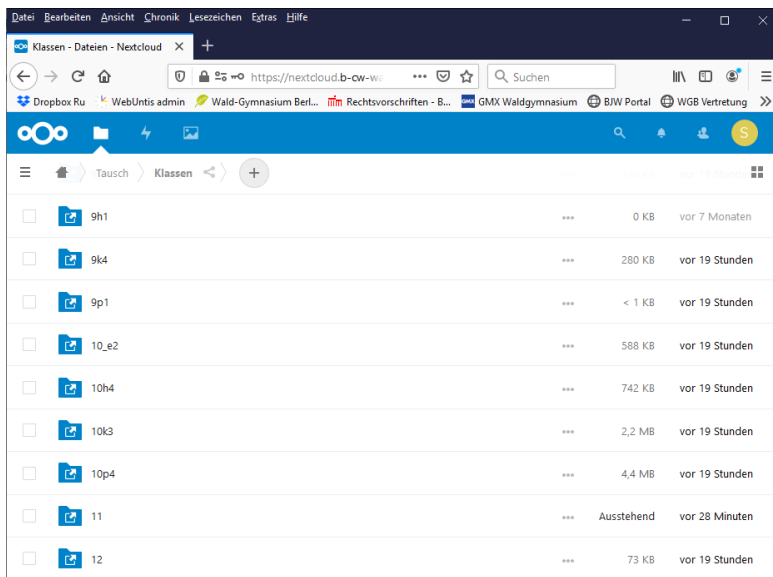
Datei Bearbeiten Ansicht Chronik Lesezeichen Extras Hilfe

Klassen - Dateien - Nextcloud ×  +

https://nextcloud.b-cw-wa ··· Suchen

Dropbox Ru  WebUntis admin  Wald-Gymnasium Berl...  Rechtsvorschriften - B...  GMX Waldgymnasium  BJW Portal  WGB Vertretung  »

S

Tausch  Klassen  +

| Name | | Größe | Geändert |
|---|---|---|---|
| 9h1 | ··· | 0 KB | vor 7 Monaten |
| 9k4 | ··· | 280 KB | vor 19 Stunden |
| 9p1 | ··· | < 1 KB | vor 19 Stunden |
| 10_e2 | ··· | 588 KB | vor 19 Stunden |
| 10h4 | ··· | 742 KB | vor 19 Stunden |
| 10k3 | ··· | 2,2 MB | vor 19 Stunden |
| 10p4 | ··· | 4,4 MB | vor 19 Stunden |
| 11 | ··· | Ausstehend | vor 28 Minuten |
| 12 | ··· | 73 KB | vor 19 Stunden |